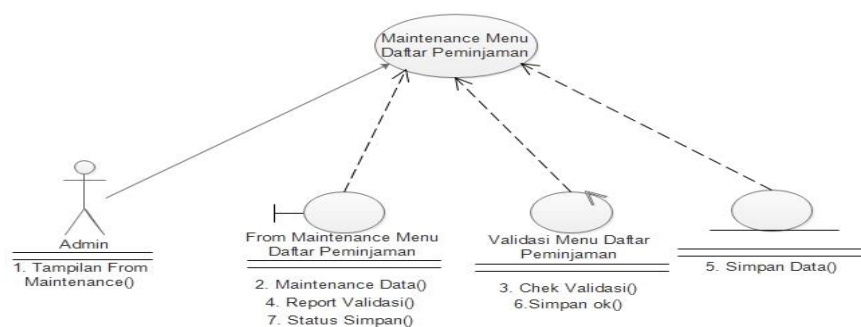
Maintenance Menu Daftar Peminjaman

Admin

1. Tampilan From Maintenance()

From Maintenance Menu Daftar Peminjaman

2. Maintenance Data()
4. Report Validasi()
7. Status Simpan()

Validasi Menu Daftar Peminjaman

3. Chek Validasi()
6.Simpan ok()

5. Simpan Data()